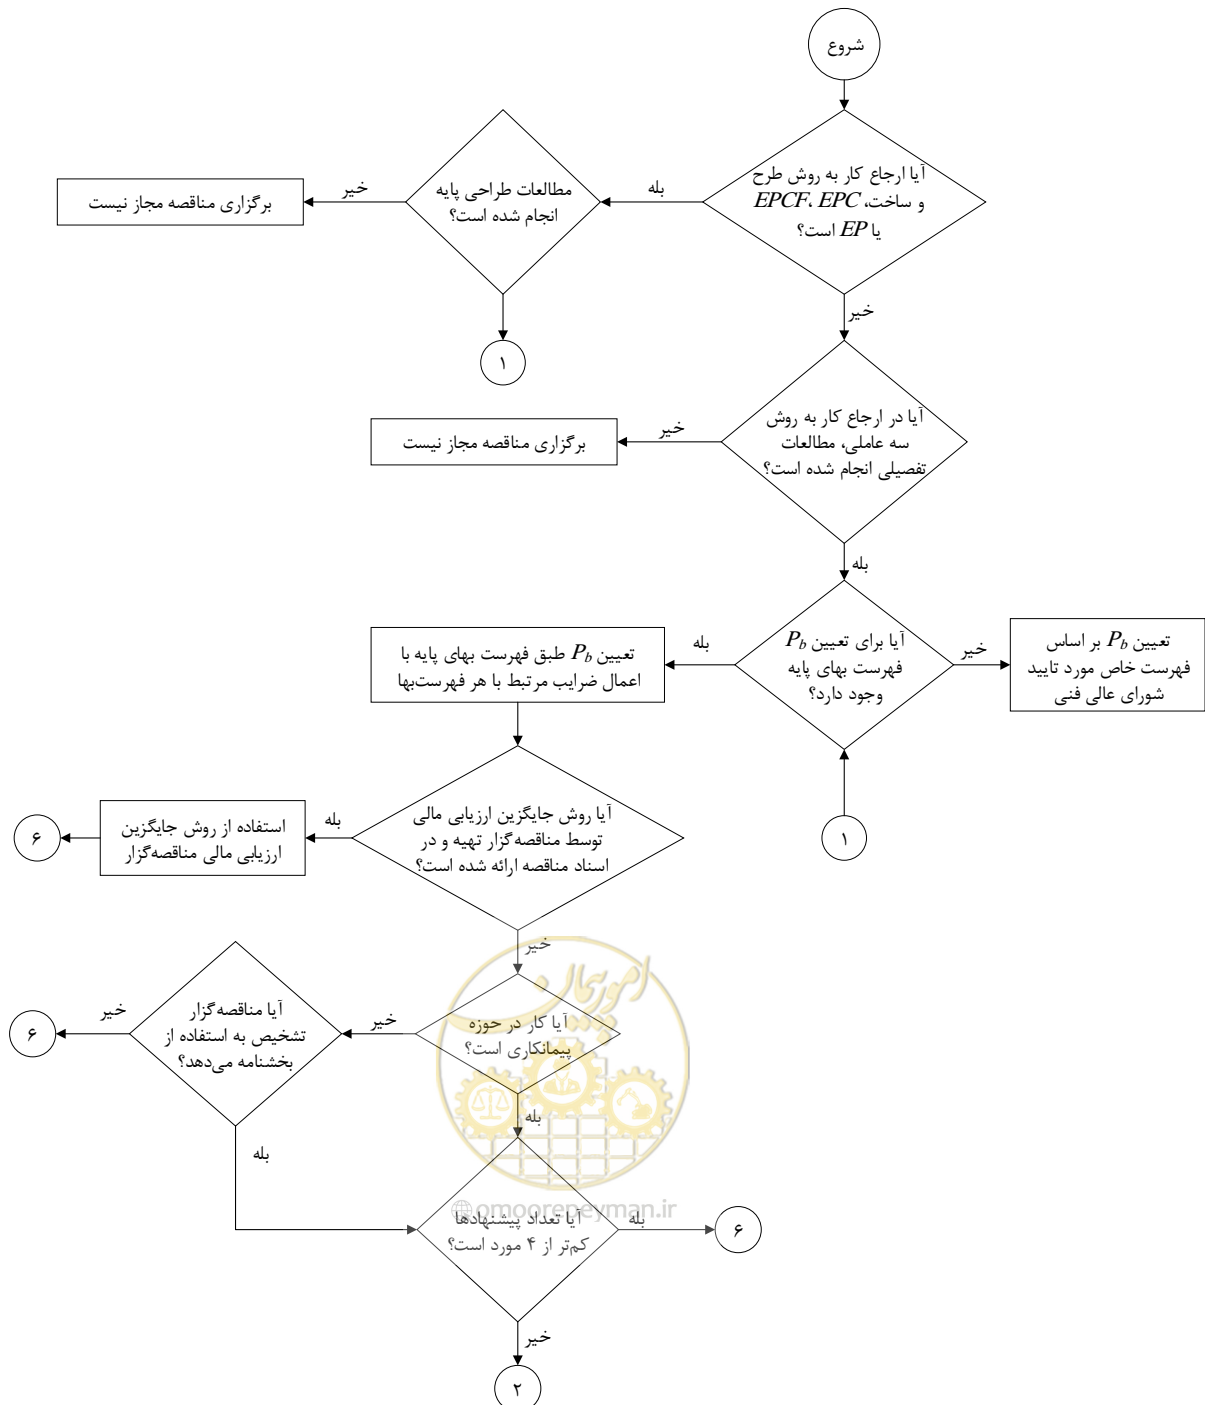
شروع

آیا ارجاع کار به روش طرح و ساخت، $EPC$، $EPCF$ یا $EP$ است؟

بله

مطالعات طراحی پایه انجام شده است؟

خیر

برگزاری مناقصه مجاز نیست

۱

خیر

آیا در ارجاع کار به روش سه عاملی، مطالعات تفصیلی انجام شده است؟

خیر

برگزاری مناقصه مجاز نیست

بله

آیا برای تعیین $P_b$ فهرست بهای پایه وجود دارد؟

خیر

تعیین $P_b$ بر اساس فهرست خاص مورد تایید شورای عالی فنی

بله

تعیین $P_b$ طبق فهرست بهای پایه با اعمال ضرایب مرتبط با هر فهرست‌بها

۱

آیا روش جایگزین ارزیابی مالی توسط مناقصه‌گزار تهیه و در اسناد مناقصه ارائه شده است؟

بله

استفاده از روش جایگزین ارزیابی مالی مناقصه‌گزار

۶

خیر

آیا کار در حوزه پیمانکاری است؟

خیر

آیا مناقصه‌گزار تشخیص به استفاده از بخشنامه می‌دهد؟

خیر

۶

بله

بله

آیا تعداد پیشنهادها کم‌تر از ۴ مورد است؟

بله

۶

خیر

۲

omoorepeyman.ir